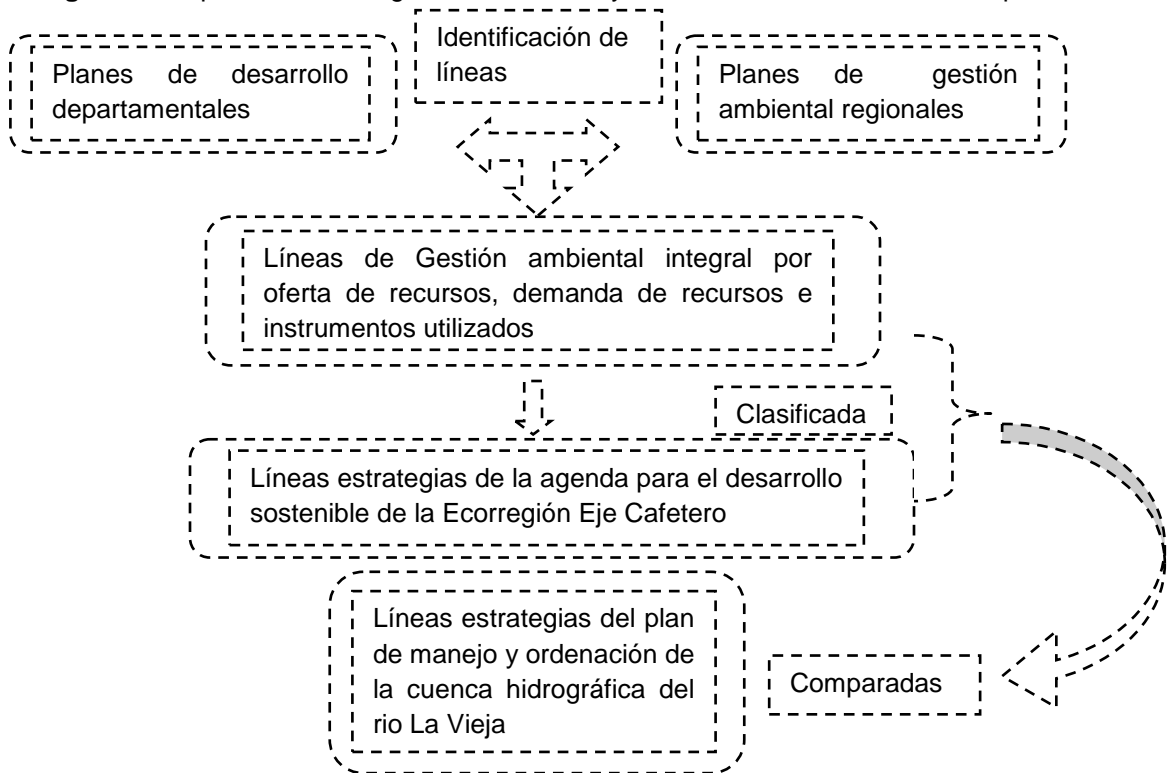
Identificación de líneas

Planes de desarrollo departamentales

Planes de gestión ambiental regionales

Líneas de Gestión ambiental integral por oferta de recursos, demanda de recursos e instrumentos utilizados

Clasificada

Líneas estrategias de la agenda para el desarrollo sostenible de la Ecorregión Eje Cafetero

Líneas estrategias del plan de manejo y ordenación de la cuenca hidrográfica del rio La Vieja

Comparadas